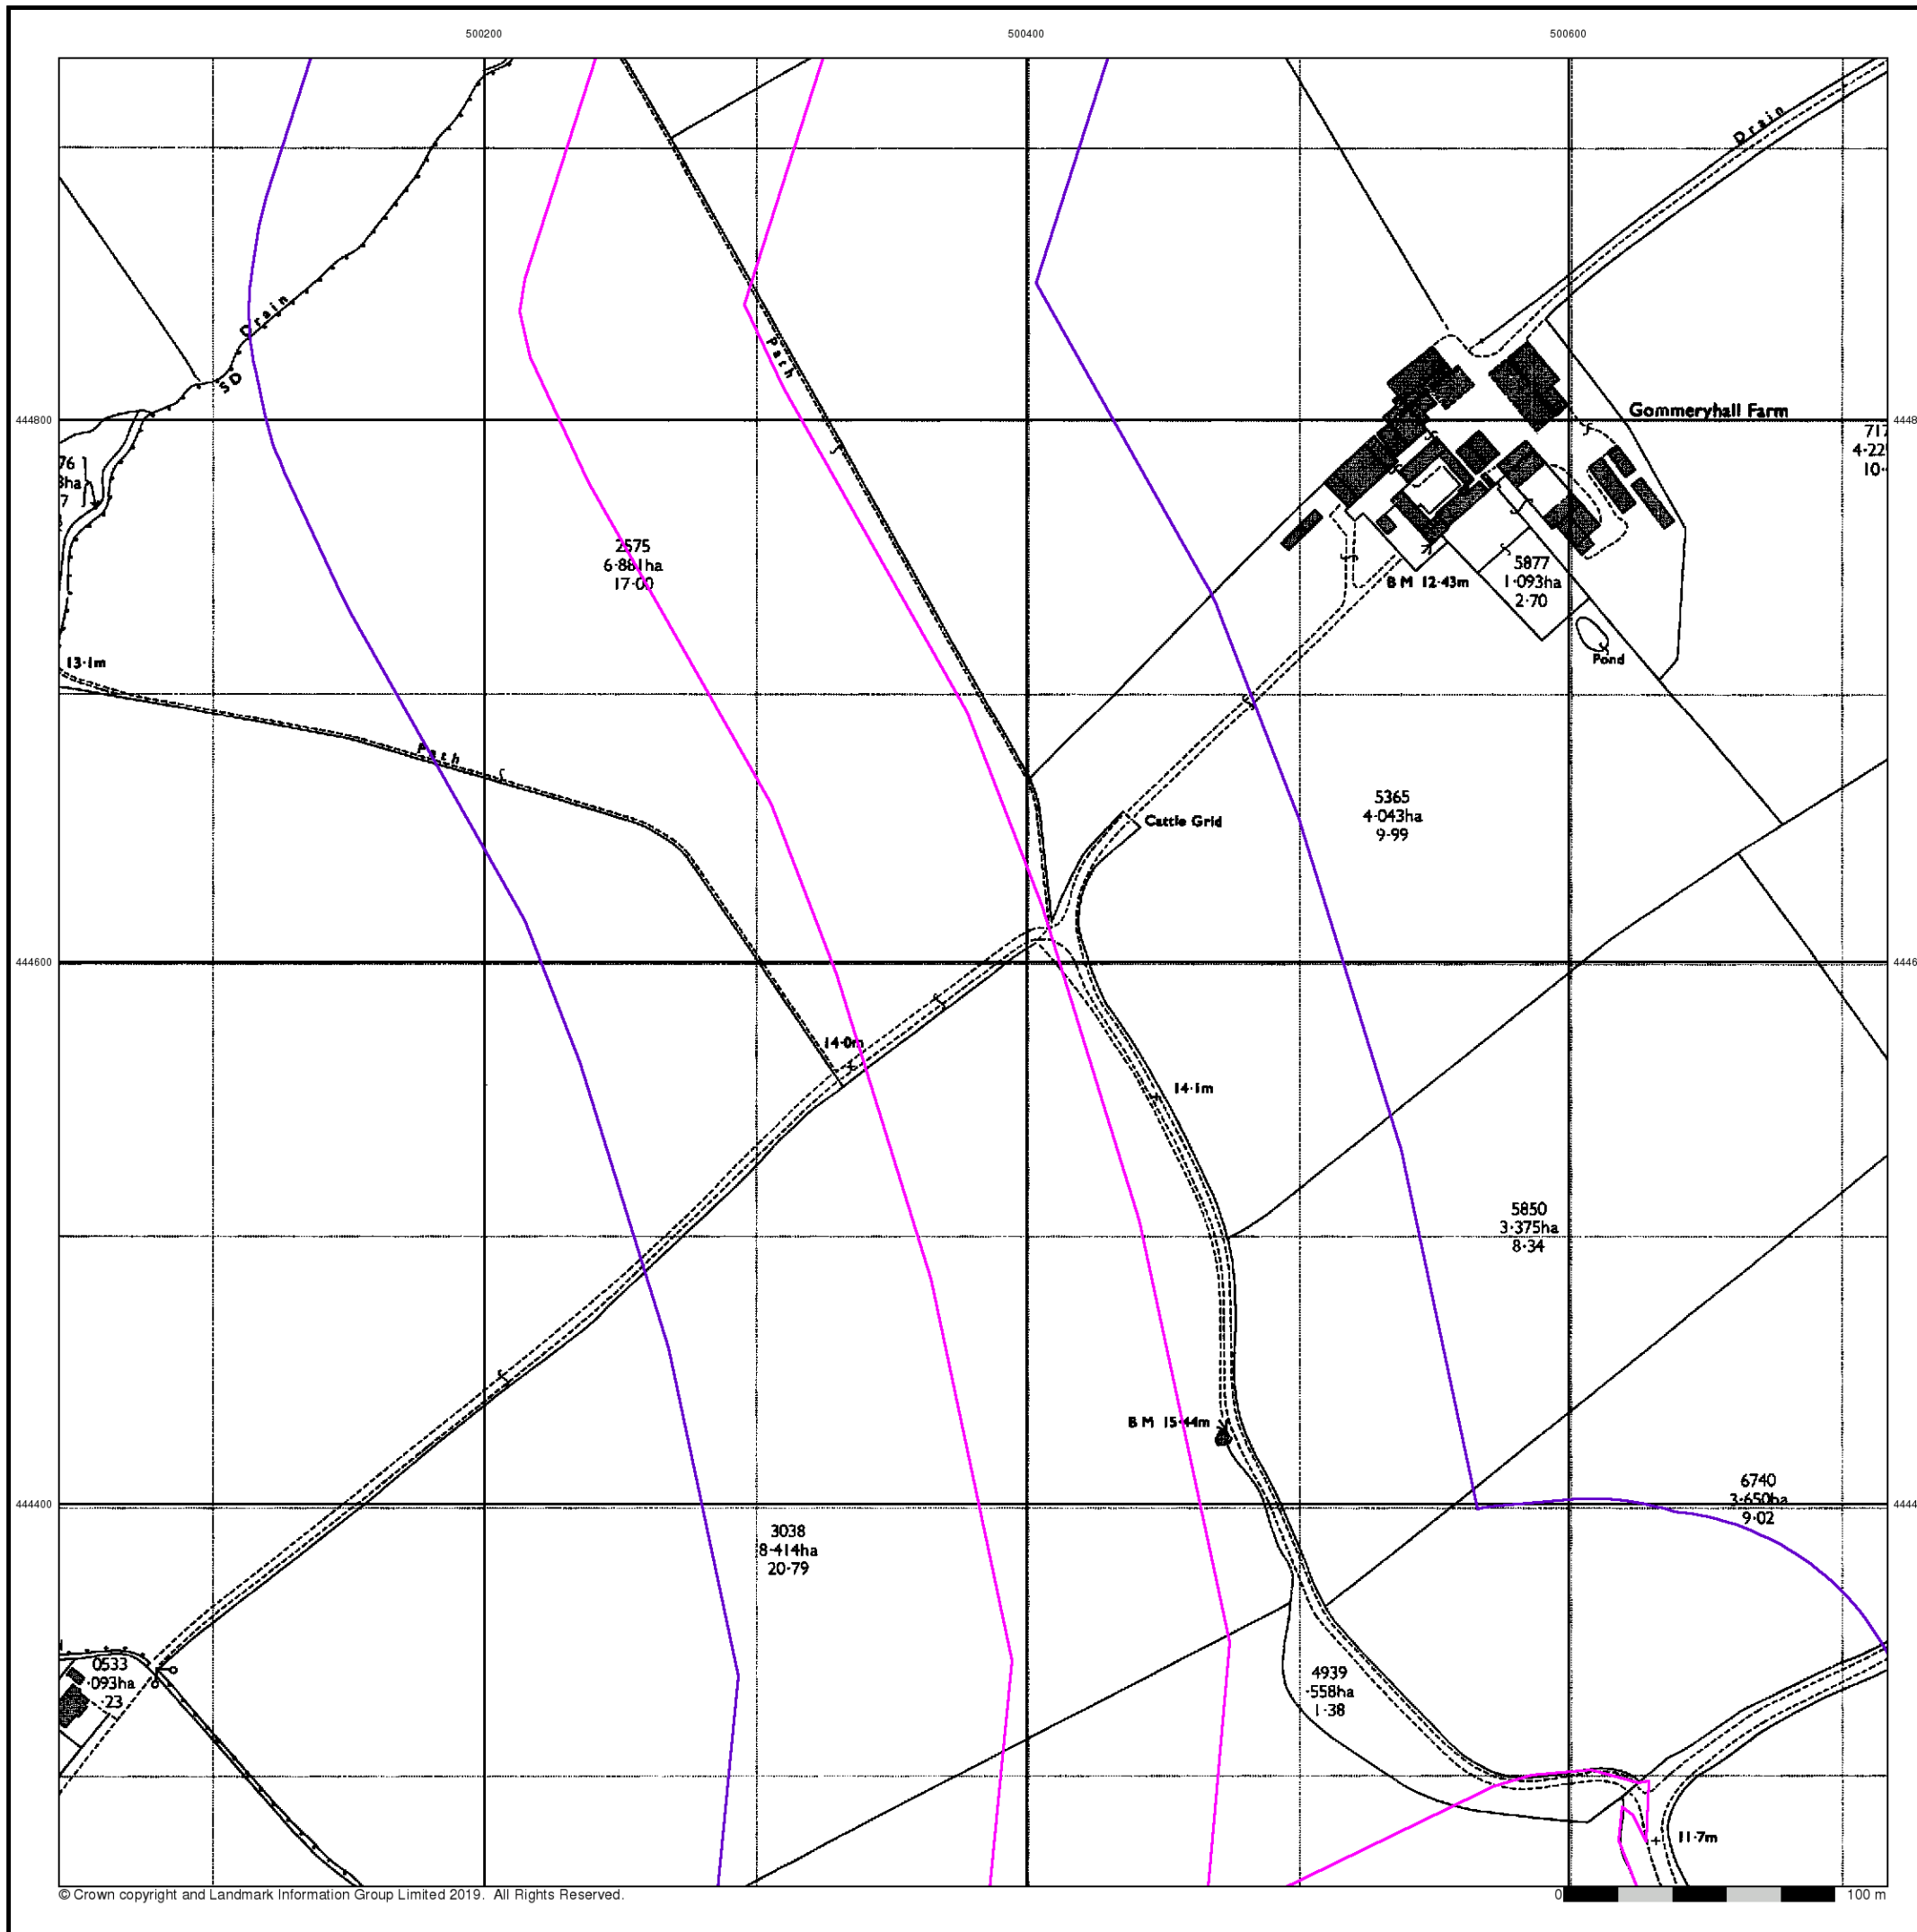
500200
500400
500600

444800
444600
444400
4448
4446
4444

Drain
Drain
SD
Path
Path
Path

Gommeryhall Farm

71
4·22
10·

76
3ha
7

2575
6·881ha
17·00

13·1m

5877
1·093ha
2·70

B M 12·43m

Pond

Cattle Grid

5365
4·043ha
9·99

14·0m

14·1m

5850
3·375ha
8·34

B M 15·44m

6740
3·650ha
9·02

3038
8·414ha
20·79

0533
·093ha
·23

4939
·558ha
1·38

11·7m

© Crown copyright and Landmark Information Group Limited 2019. All Rights Reserved.

0
100 m